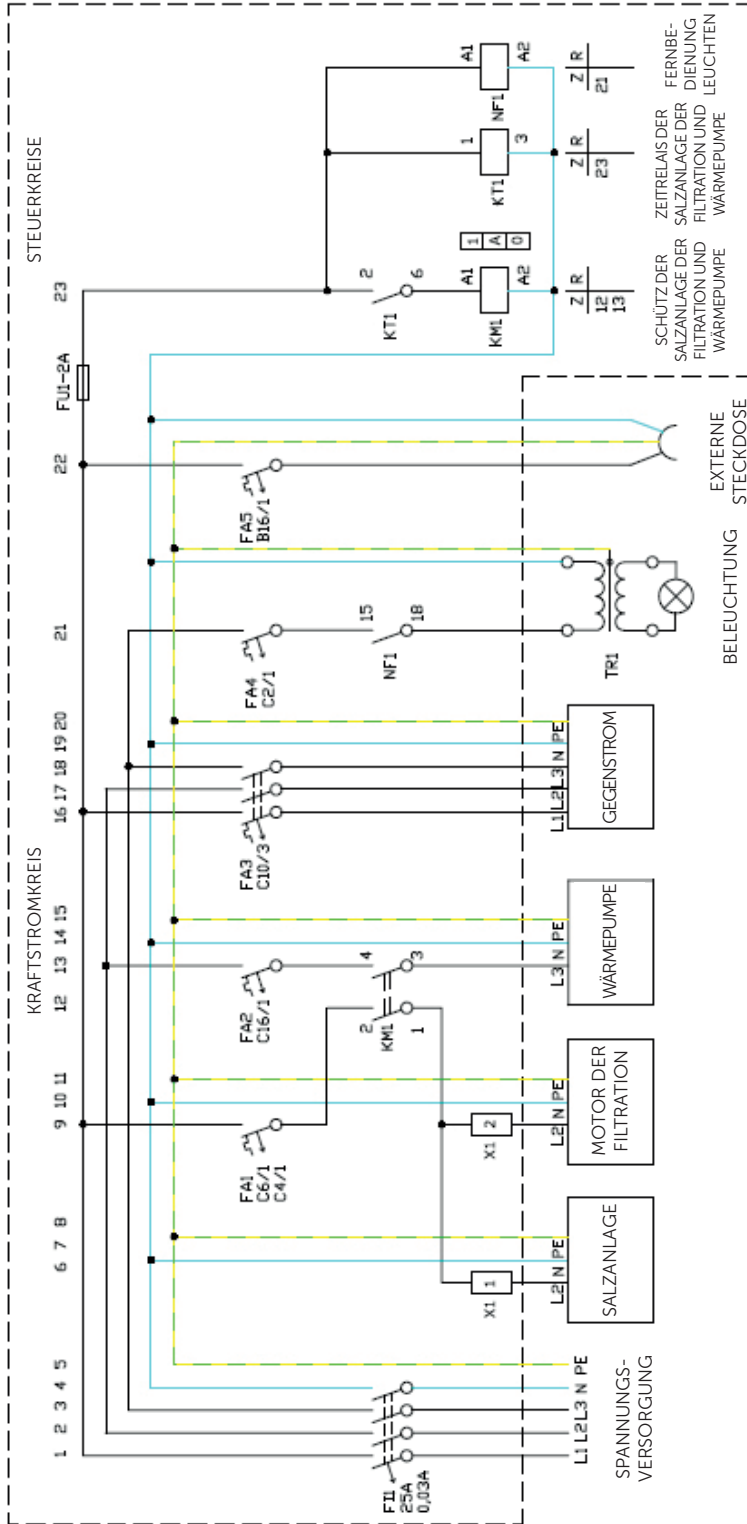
STEUERKREISE

KRAFTSTROMKREIS

1 2 3 4 5 6 7 8 9 10 11 12 13 14 15 16 17 18 19 20 21 22 23

FI 25A 0,03A

SPANNUNGS-VERSORGUNG

L1 L2 L3 N PE

X1 1

L2 N PE

SALZANLAGE

FA1 C6/1 C4/1

X1 2

L2 N PE

MOTOR DER FILTRATION

FA2 C16/1

2 KM1 1

4 3

L3 N PE

WÄRMEPUMPE

FA3 C10/3

L1 L2 L3 N PE

GEGENSTROM

FA4 C2/1

15 NF1 18

TR1

BELEUCHTUNG

FA5 B16/1

EXTERNE STECKDOSE

FU1-2A

2 KT1 6

A1 KM1 A2

1 A 0

Z R 12 13

SCHÜTZ DER SALZANLAGE DER FILTRATION UND WÄRMEPUMPE

1 KT1 3

Z R 23

ZEITRELAIS DER SALZANLAGE DER FILTRATION UND WÄRMEPUMPE

A1 NF1 A2

Z R 21

FERNBE-DIENUNG LEUCHTEN